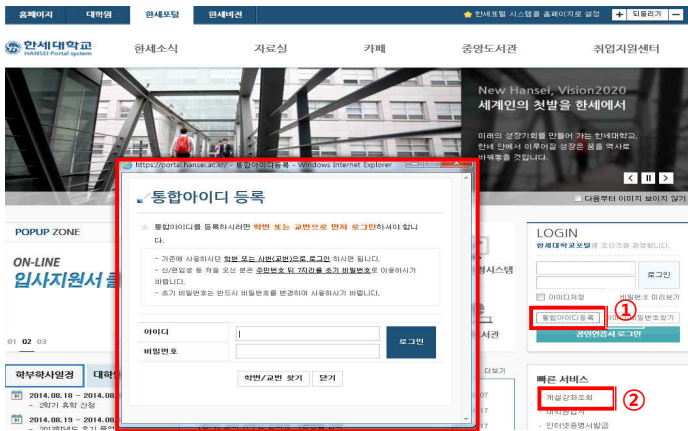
홈페이지 대학원 한세포털 한세비전

한세포탈 시스템을 홈페이지로 설정 + 되돌리기 -

한세대학교 HANSEI Portal system

한세소식 자료실 카페 중앙도서관 취업지원센터

New Hansei, Vision2020
세계인의 첫발을 한세에서

미래의 성장기회를 만들어 가는 한세대학교, 한세 안에서 이루어질 성장은 꿈을 역사로 바꿔놓을 것입니다.

다음부터 이미지 보이지 않기

POPUP ZONE

ON-LINE
입사지원서 를

01 02 03

학부학사일정 대학

2014.08.18 - 2014.08
- 2학기 휴학 신청

2014.08.19 - 2014.08

https://portal.hansei.ac.kr/ - 통합아이디 등록 - Windows Internet Explorer

통합아이디 등록

통합아이디를 등록하시려면 학번 또는 교번으로 먼저 로그인하셔야 합니다.

- 기존에 사용하시던 학번 또는 사번(교번)으로 로그인 하시면 됩니다.
- 신/편입생 등 처음 오신 분은 주민번호 뒤 7자리를 초기 비밀번호로 이용하시기 바랍니다.
- 초기 비밀번호는 반드시 비밀번호를 변경하여 사용하시기 바랍니다.

아이디
비밀번호
로그인

학번/교번 찾기 닫기

LOGIN
한세대학교포털에 오신것을 환영합니다.

로그인

아이디저장 비밀번호 미리보기

통합아이디등록 ① 아이디/비밀번호찾기

공인인증서 로그인

빠른 서비스

개설강좌조회 ②

- 인터넷증명서발급